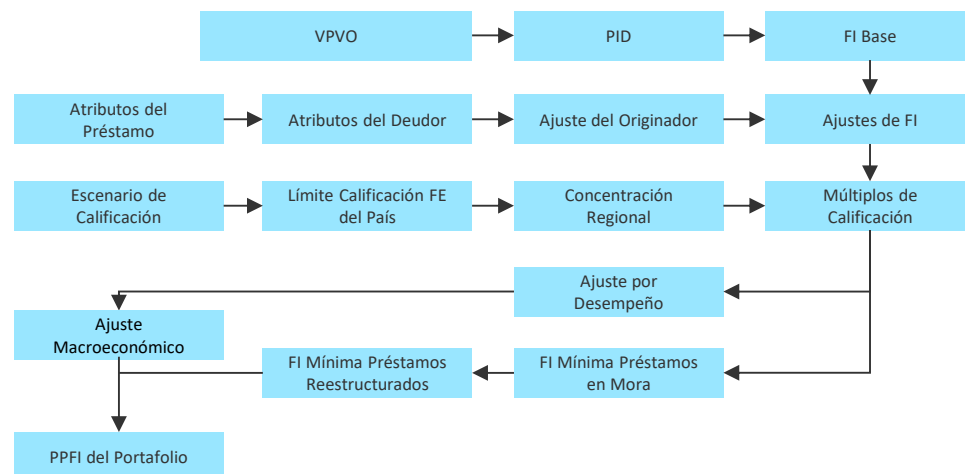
VPVO
PID
FI Base

Atributos del Préstamo
Atributos del Deudor
Ajuste del Originador
Ajustes de FI

Escenario de Calificación
Límite Calificación FE del País
Concentración Regional
Múltiplos de Calificación

Ajuste por Desempeño

Ajuste Macroeconómico

FI Mínima Préstamos Reestructurados
FI Mínima Préstamos en Mora

PPFI del Portafolio